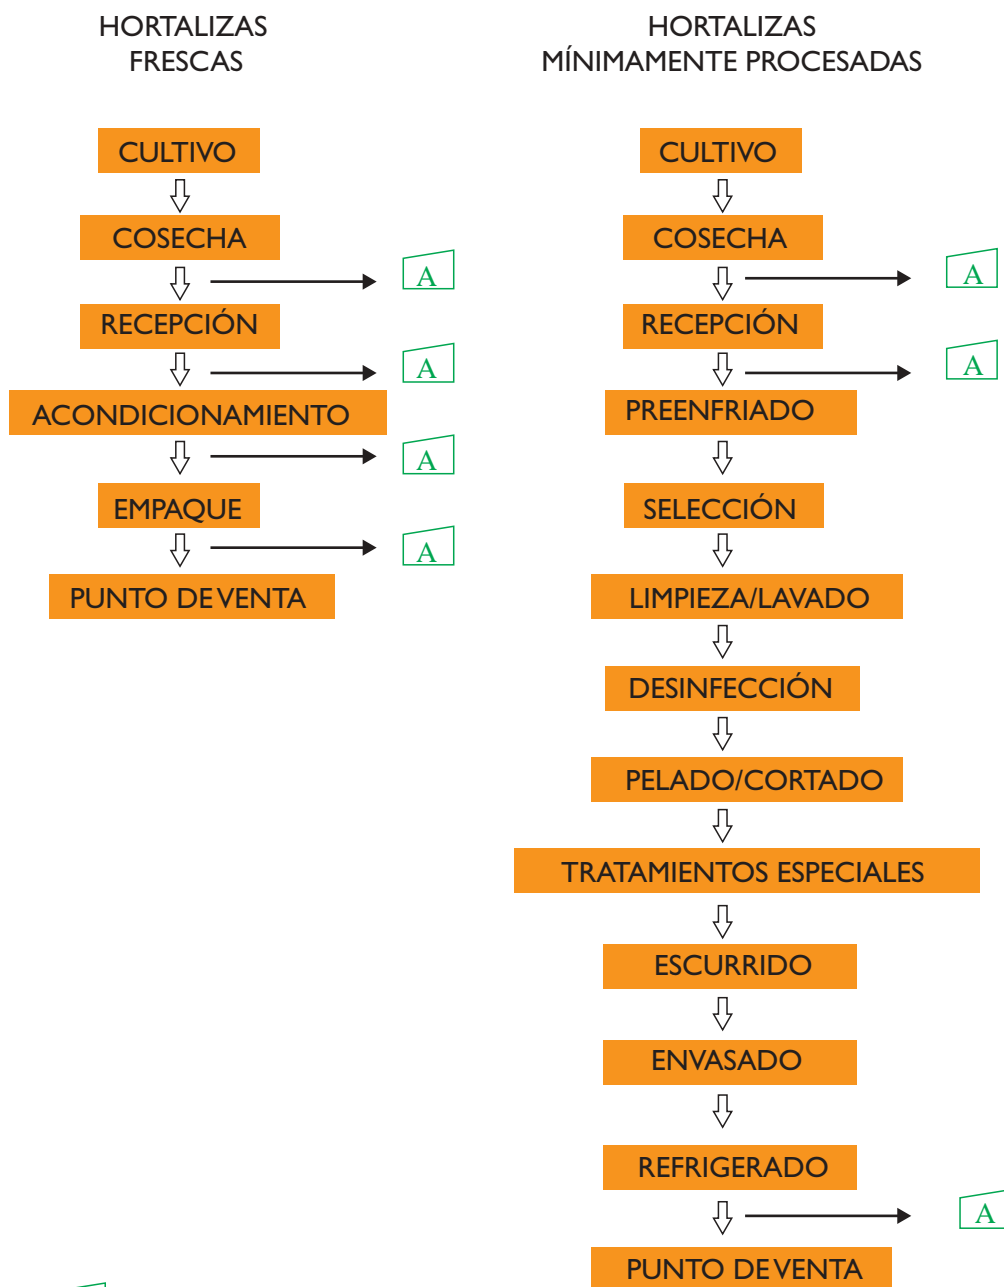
HORTALIZAS
FRESCAS

CULTIVO
COSECHA
A
RECEPCIÓN
A
ACONDICIONAMIENTO
A
EMPAQUE
A
PUNTO DE VENTA

HORTALIZAS
MÍNIMAMENTE PROCESADAS

CULTIVO
COSECHA
A
RECEPCIÓN
A
PREENFRIADO
SELECCIÓN
LIMPIEZA/LAVADO
DESINFECCIÓN
PELADO/CORTADO
TRATAMIENTOS ESPECIALES
ESCURRIDO
ENVASADO
REFRIGERADO
A
PUNTO DE VENTA